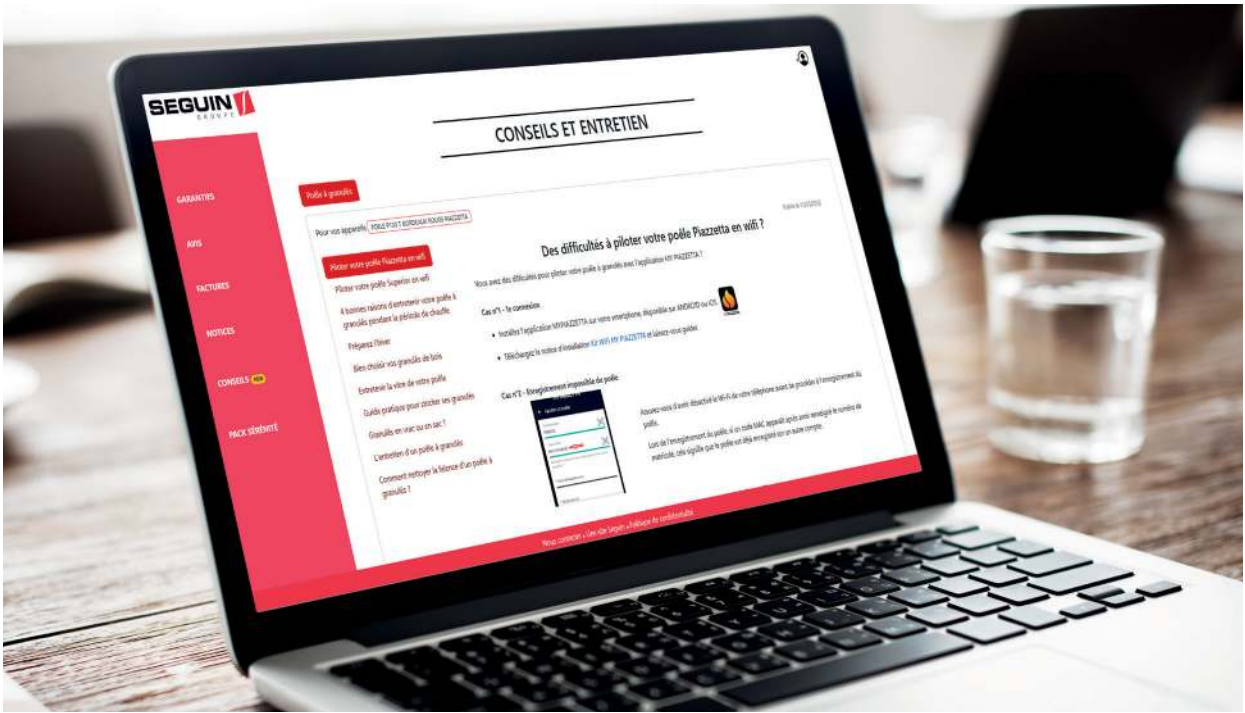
SEGUIN
GROUPE

GARANTIES

AVIS

FACTURES

NOTICES

CONSEILS NEW

PACK SÉRÉNITÉ

CONSEILS ET ENTRETIEN

Poêle à granulés

Pour vos appareils : POELE P1307 BORDEAUX POUDRE PIAZZETTA

Publié le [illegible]

Piloter votre poêle Piazzetta en wifi

Piloter votre poêle Superior en wifi

4 bonnes raisons d'entretenir votre poêle à granulés pendant la période de chauffe

Préparez l'hiver

Bien choisir vos granulés de bois

Entretenir la vitre de votre poêle

Guide pratique pour stocker ses granulés

Granulés en vrac ou en sac ?

L'entretien d'un poêle à granulés

Comment nettoyer la faïence d'un poêle à granulés ?

Des difficultés à piloter votre poêle Piazzetta en wifi ?

Vous avez des difficultés pour piloter votre poêle à granulés avec l'application MY PIAZZETTA ?

Cas n°1 - 1e connexion

• Installez l'application MYPIAZZETTA sur votre smartphone, disponible sur ANDROID ou IOS.

• Téléchargez la notice d'installation KIT WIFI MY PIAZZETTA et laissez-vous guider.

Cas n°2 - Enregistrement impossible du poêle

Assurez-vous d'avoir désactivé le Wi-Fi de votre téléphone avant de procéder à l'enregistrement du poêle.

Lors de l'enregistrement du poêle, si un code MAC apparaît après avoir enregistré le numéro de matricule, cela signifie que le poêle est déjà enregistré sur un autre compte.

Nous contacter • Site Seguin • Politique de confidentialité